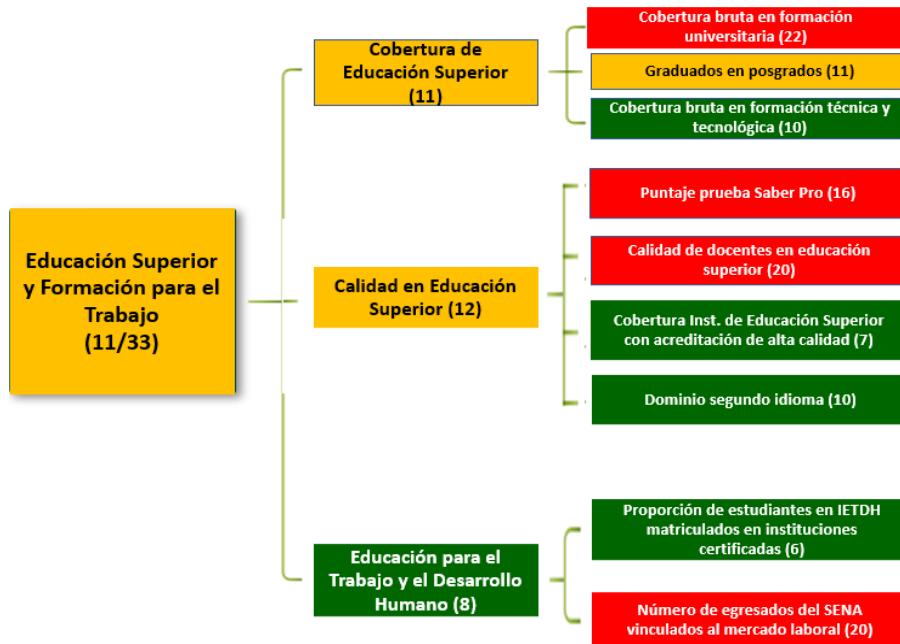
Educación Superior y Formación para el Trabajo (11/33)

Cobertura de Educación Superior (11)

Cobertura bruta en formación universitaria (22)

Graduados en posgrados (11)

Cobertura bruta en formación técnica y tecnológica (10)

Calidad en Educación Superior (12)

Puntaje prueba Saber Pro (16)

Calidad de docentes en educación superior (20)

Cobertura Inst. de Educación Superior con acreditación de alta calidad (7)

Dominio segundo idioma (10)

Educación para el Trabajo y el Desarrollo Humano (8)

Proporción de estudiantes en IETDH matriculados en instituciones certificadas (6)

Número de egresados del SENA vinculados al mercado laboral (20)